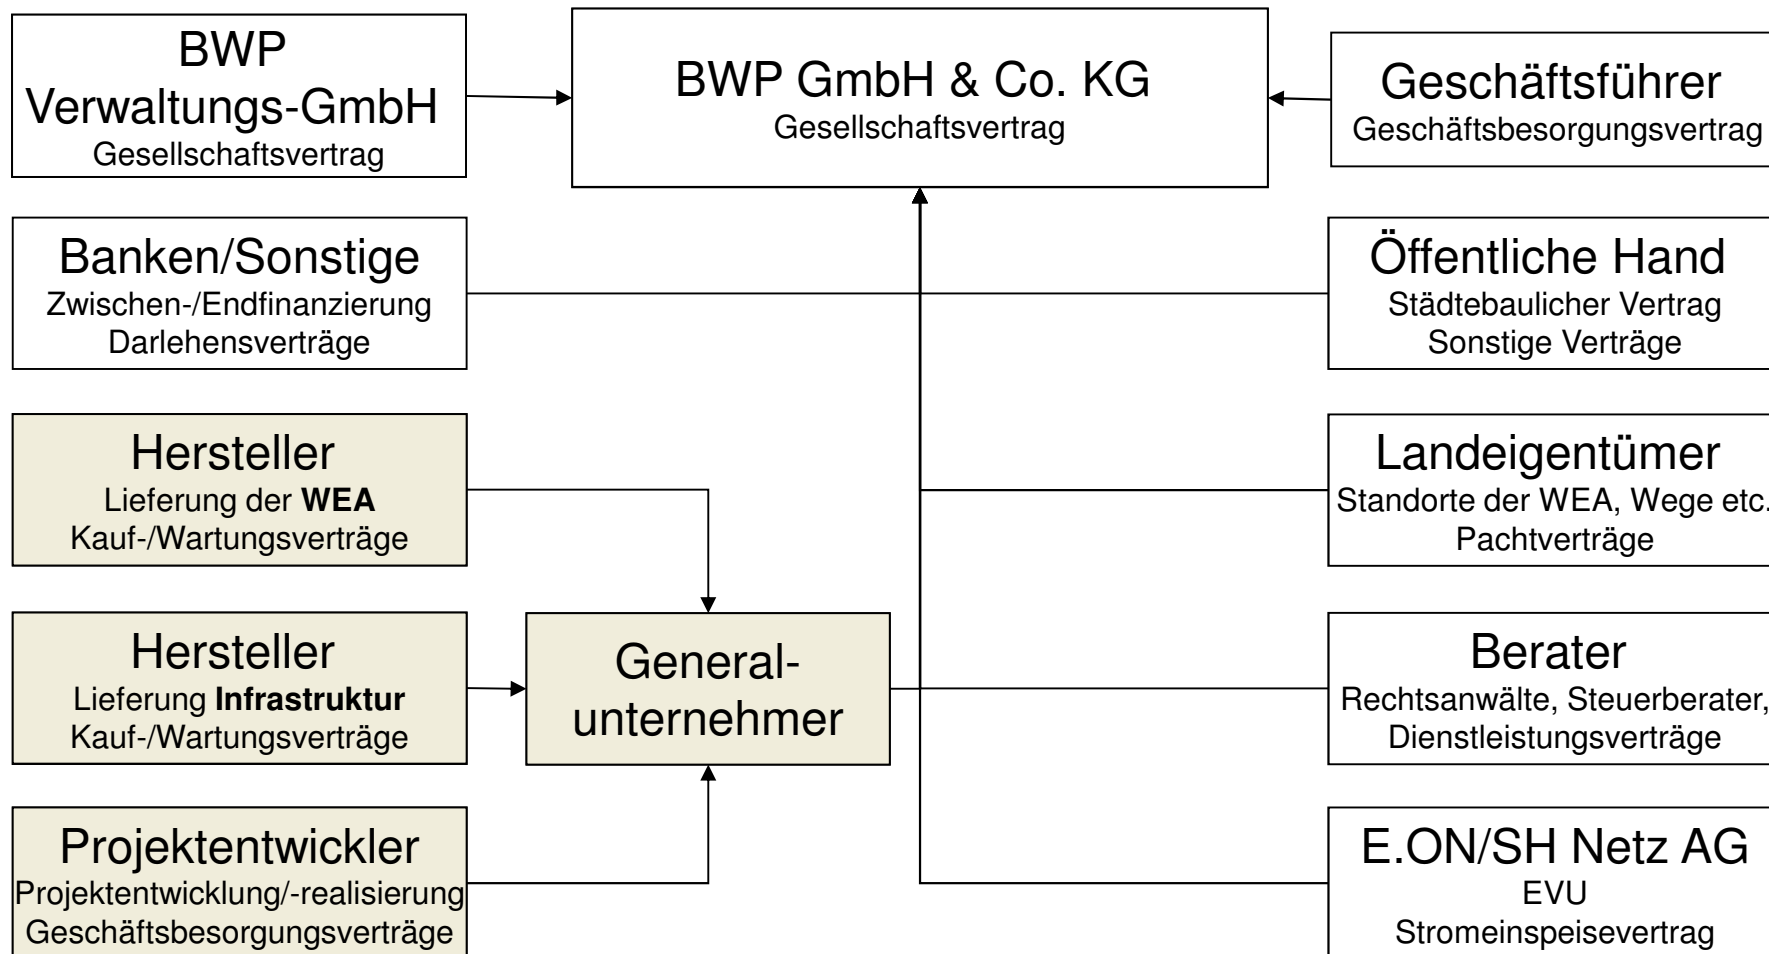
BWP Verwaltungs-GmbH
Gesellschaftsvertrag

BWP GmbH & Co. KG
Gesellschaftsvertrag

Geschäftsführer
Geschäftsbesorgungsvertrag

Banken/Sonstige
Zwischen-/Endfinanzierung
Darlehensverträge

Öffentliche Hand
Städtebaulicher Vertrag
Sonstige Verträge

Hersteller
Lieferung der **WEA**
Kauf-/Wartungsverträge

Landeigentümer
Standorte der WEA, Wege etc.
Pachtverträge

Hersteller
Lieferung **Infrastruktur**
Kauf-/Wartungsverträge

Generalunternehmer

Berater
Rechtsanwälte, Steuerberater,
Dienstleistungsverträge

Projektentwickler
Projektentwicklung/-realisierung
Geschäftsbesorgungsverträge

E.ON/SH Netz AG
EVU
Stromeinspeisevertrag